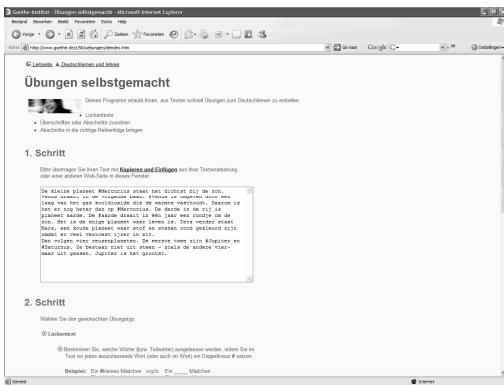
Goethe-Institut - Übungen selbstgemacht - Microsoft Internet Explorer

Bestand Bewerken Beeld Favorieten Extra Help

Vorige Zoeken Favorieten

Adres http://www.goethe.de/z/50/uebungen/deindex.htm Ga naar Google G- Instellingen

Leitseite Deutschlernen und lehren

Übungen selbstgemacht

Dieses Programm erlaubt Ihnen, aus Texten schnell Übungen zum Deutschlernen zu erstellen:

Lückentexte
Überschriften oder Abschnitte zuordnen
Abschnitte in die richtige Reihenfolge bringen

1. Schritt

Bitte übertragen Sie Ihren Text mit Kopieren und Einfügen aus Ihrer Textverarbeitung oder einer anderen Web-Seite in dieses Fenster:

De kleine planeet #Mercurius staat het dichtst bij de zon. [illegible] Zo lang als het gas hoeveelheid die de warmte vasthoudt. Daarom is het er nog heter dan op #Mercurius. De derde in de rij is planeet aarde. De #aarde draait in één jaar een rondje om de zon. Het is de enige planeet waar leven is. Iets verder staat Mars, een koude planeet waar stof en stenen rood gekleurd zijn omdat er veel verroest ijzer in zit. Dan volgen vier reuzenplaneten. De eerste twee zijn #Jupiter en #Saturnus. Ze bestaan niet uit steen - zoals de andere vier- maar uit gassen. Jupiter is het grootst.

2. Schritt

Wählen Sie den gewünschten Übungstyp:

Lückentext

Bestimmen Sie, welche Wörter (bzw. Teilwörter) ausgelassen werden, indem Sie im Text vor jedes auszulassende Wort (oder auch im Wort) ein Doppelkreuz # setzen.

Beispiel: Ein #kleines Mädchen ergibt: Ein _____ Mädchen

Gereed Internet